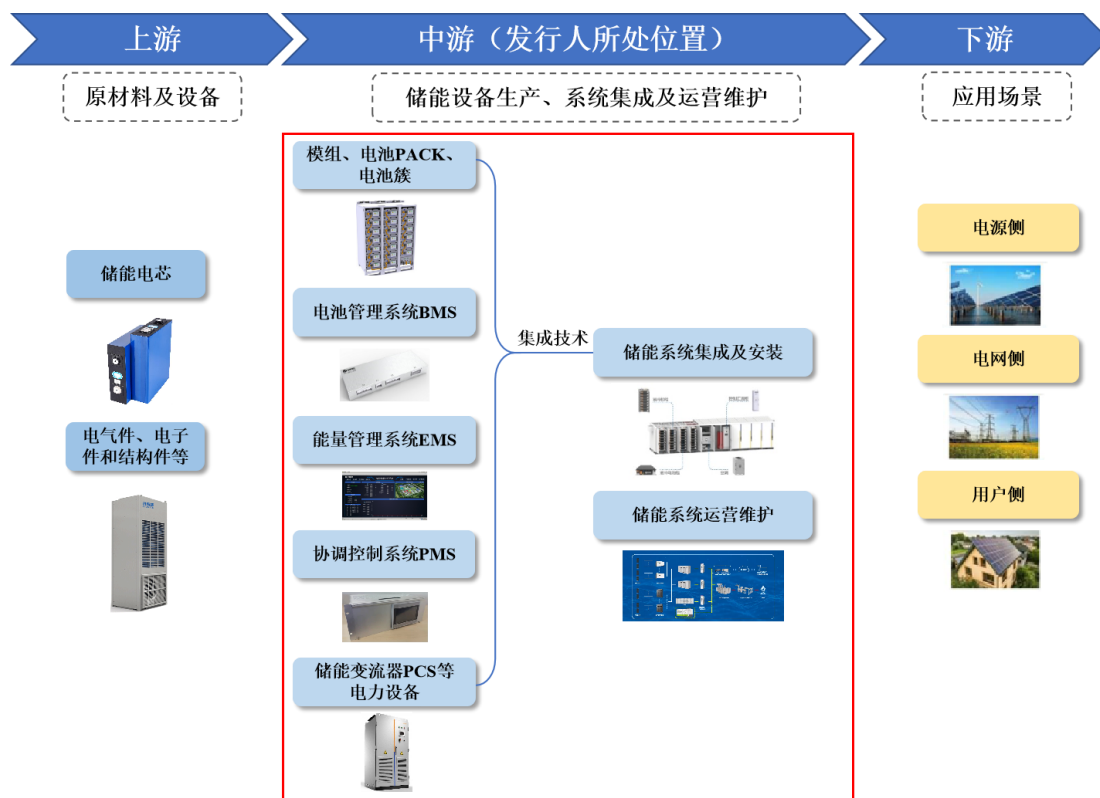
上游

中游（发行人所处位置）

下游

原材料及设备

储能设备生产、系统集成及运营维护

应用场景

储能电芯

电气件、电子件和结构件等

模组、电池PACK、电池簇

电池管理系统BMS

能量管理系统EMS

协调控制系统PMS

储能变流器PCS等电力设备

集成技术

储能系统集成及安装

储能系统运营维护

电源侧

电网侧

用户侧